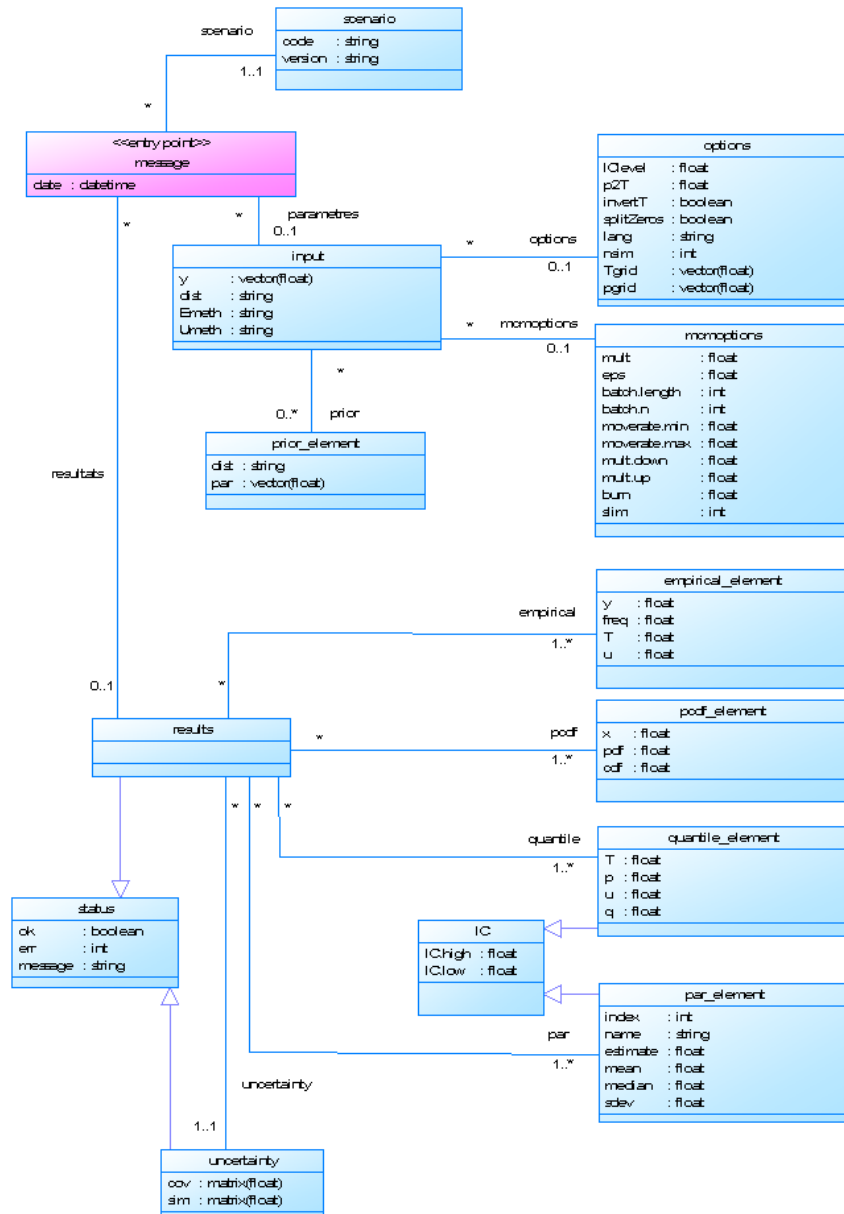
scenario
scenario
code : string
version : string
1..1
*
<<entry point>>
message
date : datetime
*
*
parametres
0..1
options
IClevel : float
p2T : float
invertT : boolean
splitZeros : boolean
lang : string
nsim : int
Tgrid : vector(float)
pgrid : vector(float)
*
options
0..1
input
y : vector(float)
dist : string
Emeth : string
Umeth : string
*
mcmoptions
0..1
mcmoptions
mult : float
eps : float
batch.length : int
batch.n : int
moverate.min : float
moverate.max : float
mult.down : float
mult.up : float
burn : float
slim : int
*
0..*
prior
prior_element
dist : string
par : vector(float)
resultats
empirical_element
y : float
freq : float
T : float
u : float
empirical
1..*
*
0..1
results
podf_element
x : float
pdf : float
cdf : float
*
pcdf
1..*
* * *
quantile
1..*
quantile_element
T : float
p : float
u : float
q : float
status
ok : boolean
err : int
message : string
IC
IC.high : float
IC.low : float
par_element
index : int
name : string
estimate : float
mean : float
median : float
sdev : float
par
1..*
uncertainty
1..1
uncertainty
cov : matrix(float)
sim : matrix(float)